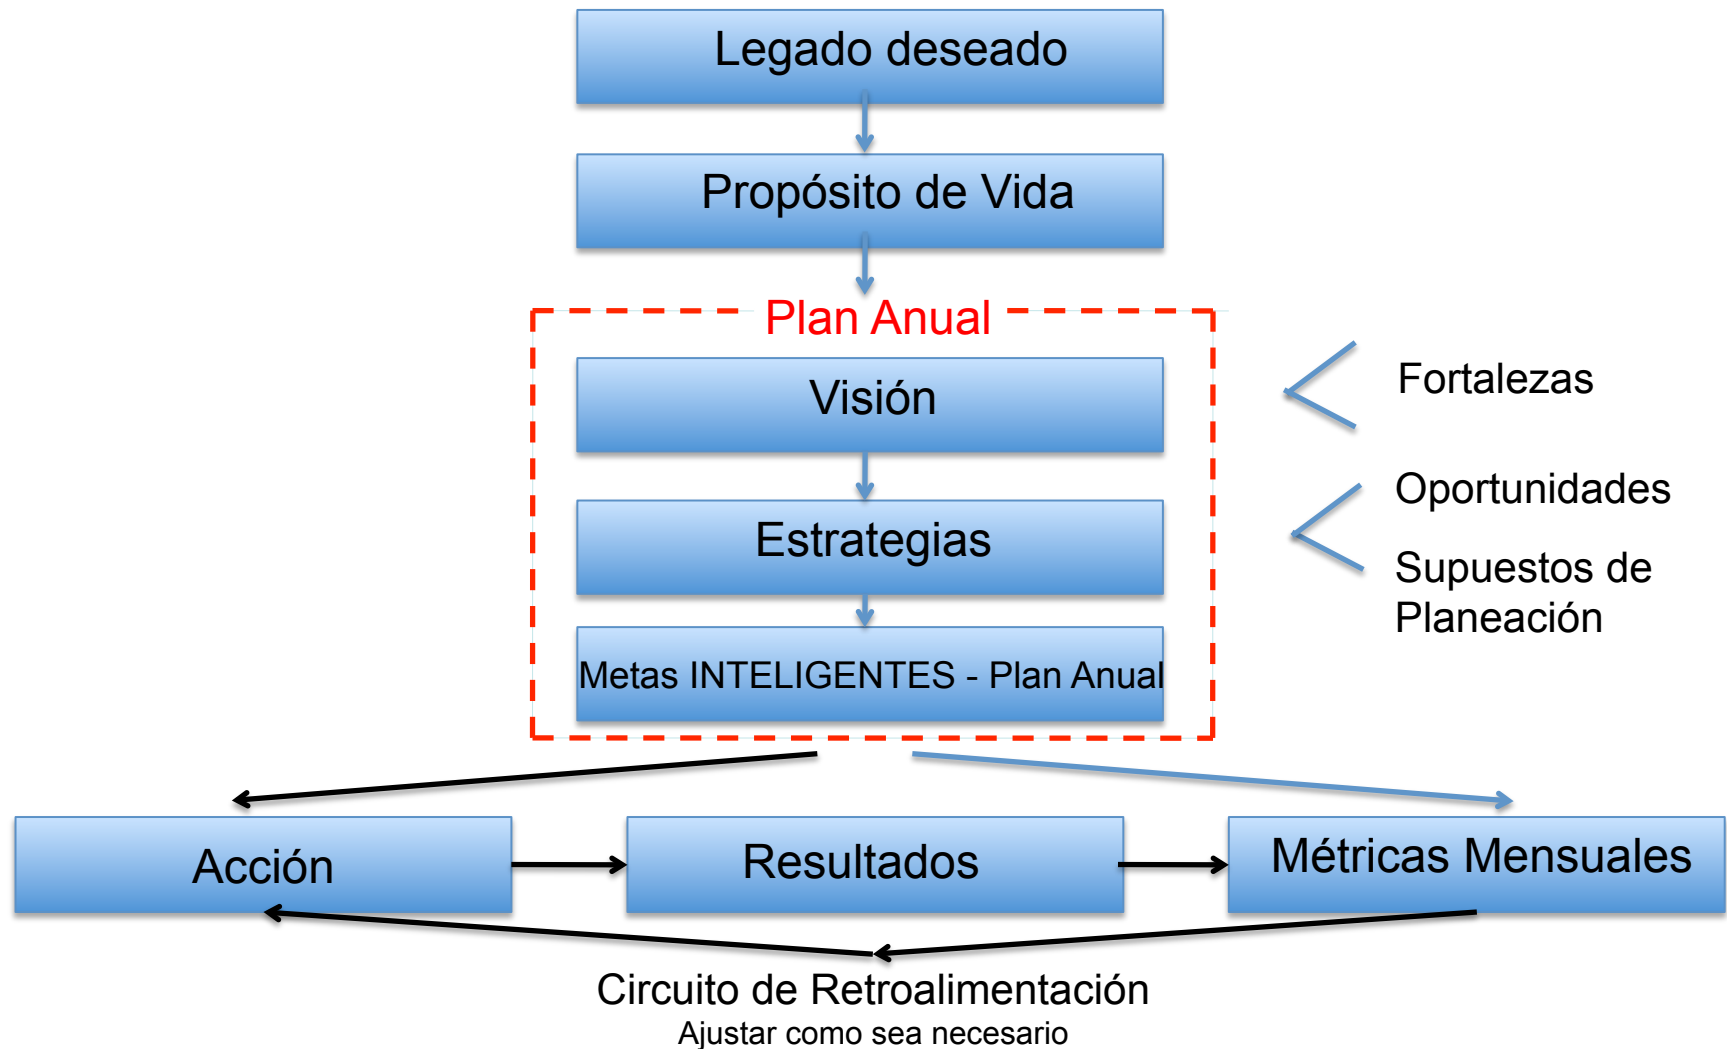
Legado deseado

Propósito de Vida

Plan Anual

Visión

Estrategias

Metas INTELIGENTES - Plan Anual

Fortalezas

Oportunidades

Supuestos de Planeación

Acción

Resultados

Métricas Mensuales

Circuito de Retroalimentación
Ajustar como sea necesario